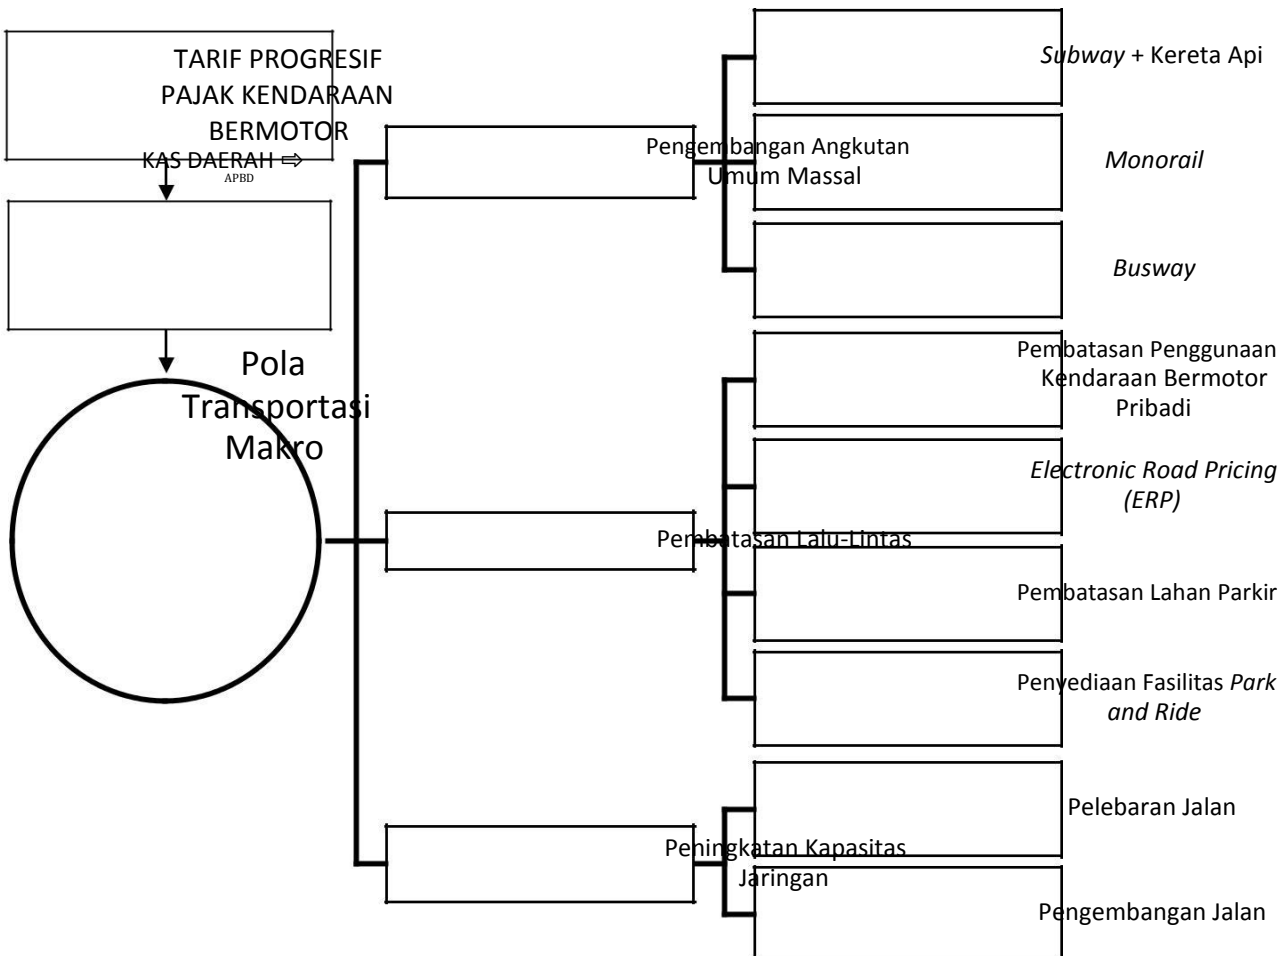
TARIF PROGRESIF PAJAK KENDARAAN BERMOTOR

KAS DAERAH ⇨ APBD

Pola Transportasi Makro

Pengembangan Angkutan Umum Massal

*Subway* + Kereta Api

*Monorail*

*Busway*

Pembatasan Lalu-Lintas

Pembatasan Penggunaan Kendaraan Bermotor Pribadi

*Electronic Road Pricing (ERP)*

Pembatasan Lahan Parkir

Penyediaan Fasilitas *Park and Ride*

Peningkatan Kapasitas Jaringan

Pelebaran Jalan

Pengembangan Jalan